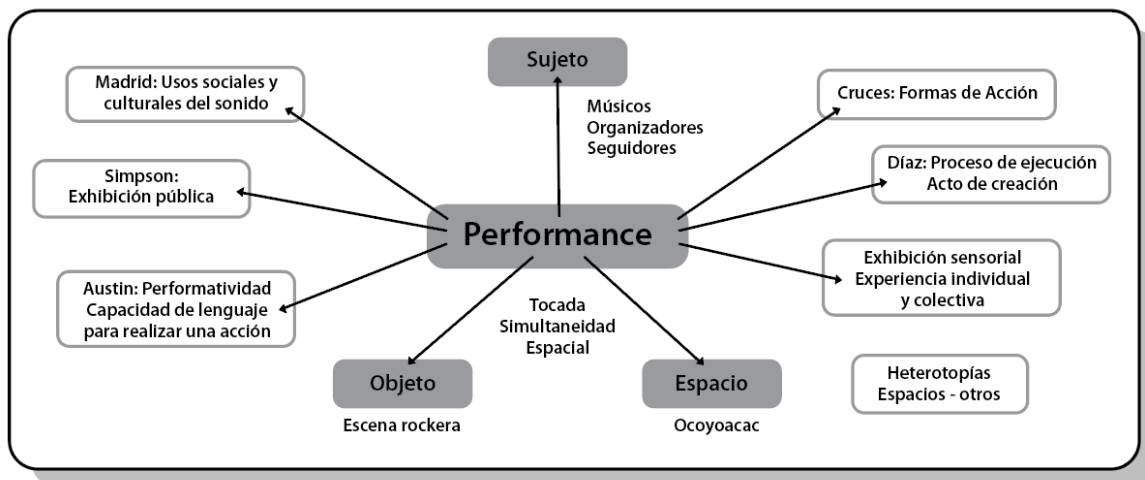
Sujeto

Músicos
Organizadores
Seguidores

Madrid: Usos sociales y culturales del sonido

Cruces: Formas de Acción

Simpson: Exhibición pública

Díaz: Proceso de ejecución
Acto de creación

Performance

Exhibición sensorial
Experiencia individual y colectiva

Austin: Performatividad
Capacidad de lenguaje para realizar una acción

Tocada
Simultaneidad
Espacial

Objeto

Escena rockera

Espacio

Ocoyoacac

Heterotopías
Espacios - otros